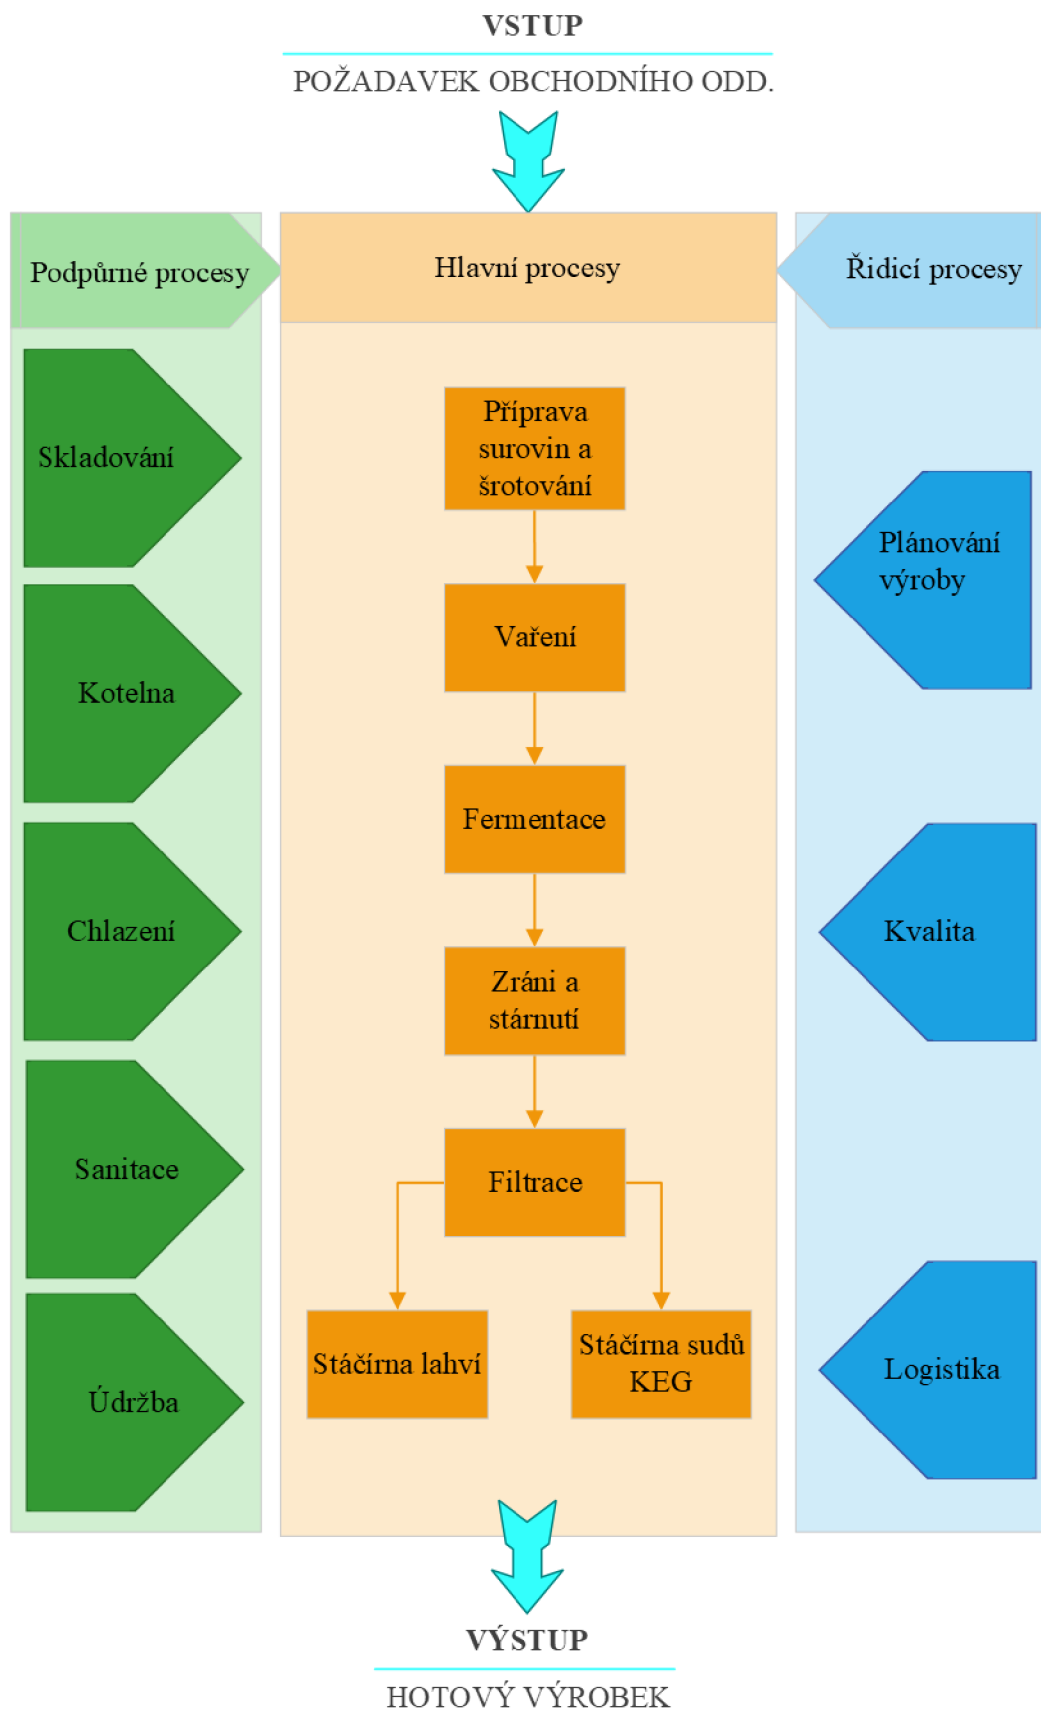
VSTUP

POŽADAVEK OBCHODNÍHO ODD.

Podpůrné procesy

Hlavní procesy

Řidicí procesy

Skladování

Kotelna

Chlazení

Sanitace

Údržba

Příprava surovin a šrotování

Vaření

Fermentace

Zráni a stárnutí

Filtrace

Stáčírna lahví

Stáčírna sudů KEG

Plánování výroby

Kvalita

Logistika

VÝSTUP

HOTOVÝ VÝROBEK